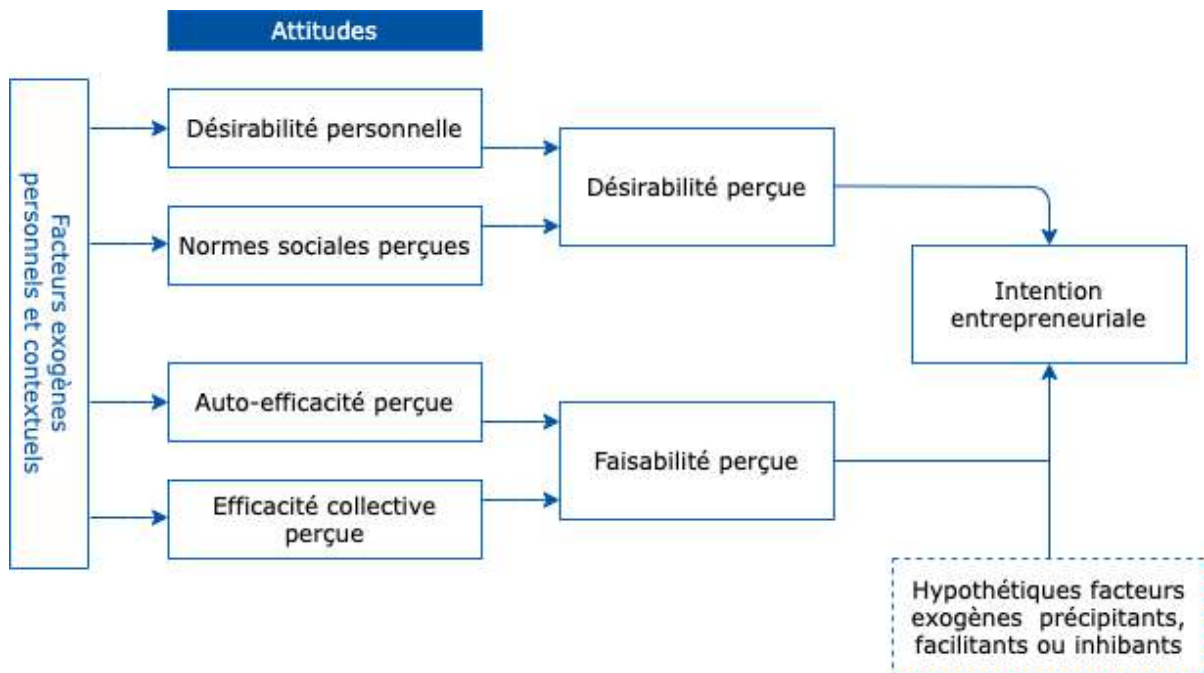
Attitudes

Facteurs exogènes personnels et contextuels

Désirabilité personnelle

Normes sociales perçues

Auto-efficacité perçue

Efficacité collective perçue

Désirabilité perçue

Faisabilité perçue

Intention entrepreneuriale

Hypothétiques facteurs exogènes précipitants, facilitants ou inhibants